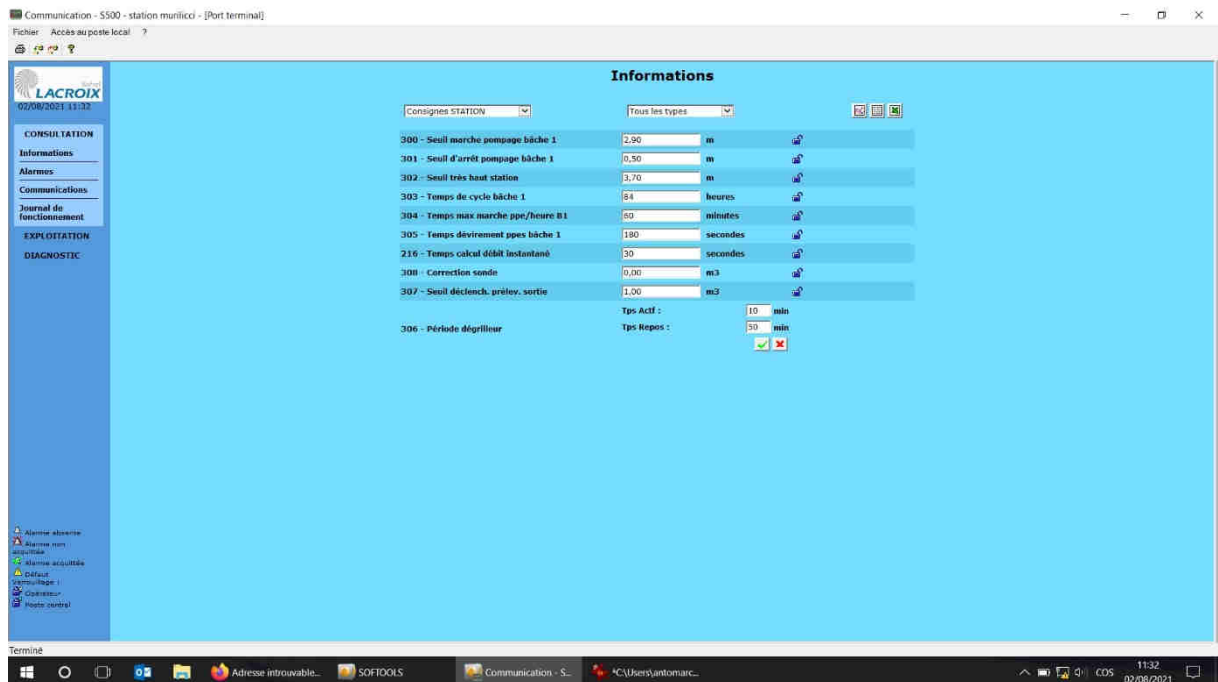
Communication - S500 - station murilicci - [Port terminal]

Fichier Accès au poste local ?

LACROIX
02/08/2021 11:32

CONSULTATION
Informations
Alarmes
Communications
Journal de fonctionnement
EXPLOITATION
DIAGNOSTIC

Informations

Consignes STATION
Tous les types

| | | |
|---|---|---|
| 300 - Seuil marche pompage bâche 1 | 2,90 | m |
| 301 - Seuil d'arrêt pompage bâche 1 | 0,50 | m |
| 302 - Seuil très haut station | 3,70 | m |
| 303 - Temps de cycle bâche 1 | 84 | heures |
| 304 - Temps max marche ppe/heure B1 | 60 | minutes |
| 305 - Temps dévirement ppes bâche 1 | 180 | secondes |
| 216 - Temps calcul débit instantané | 30 | secondes |
| 308 - Correction sonde | 0,00 | m3 |
| 307 - Seuil déclench. prélev. sortie | 1,00 | m3 |

306 - Période dégrilleur
Tps Actf : 10 min
Tps Repos : 50 min

Alarme absente
Alarme non acquittée
Alarme acquittée
Défaut verrouillage :
Opérateur
Poste central

Terminé

Adresse introuvable...
SOFTOOLS
Communication - S...
\*C:\Users\antomarc...
COS
11:32
02/08/2021